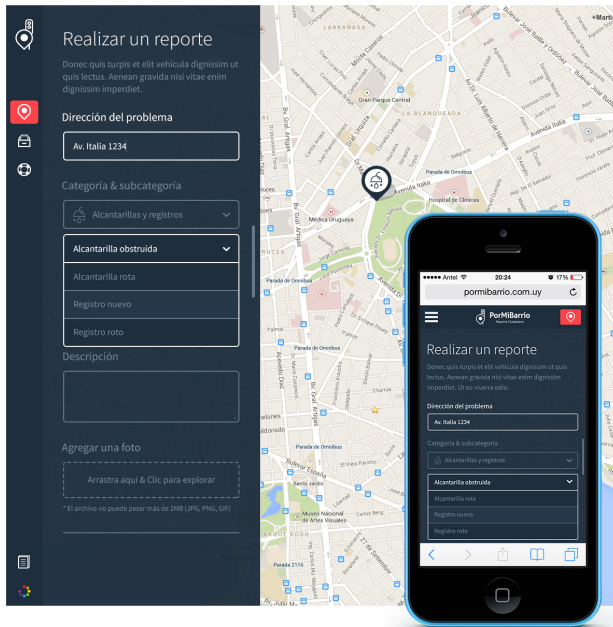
Realizar un reporte

Donec quis turpis et elit vehicula dignissim ut quis lectus. Aenean gravida nisi vitae enim dignissim imperdiet.

Dirección del problema

Av. Italia 1234

Categoría & subcategoría

Alcantarillas y registros

Alcantarilla obstruida

Alcantarilla rota

Registro nuevo

Registro roto

Descripción

Agregar una foto

Arrastra aquí & Clic para explorar

* El archivo no puede pesar más de 2MB (JPG, PNG, GIF)

LARRAÑAGA

Gran Parque Central

LA BLANQUEADA

Avenida Italia

Parada de Omnibus

Hospital de Clínicas

Médica Uruguaya

Parada de Omnibus

Parada de Omnibus

Parada de Omnibus

Barrio Sur

Museo Nacional de Artes Visuales

Parada de Omnibus

Bv. Gral Artigas

Bv. España

Avenida Brasil

Martí

Antel

20:24

17%

pormibarrio.com.uy

PorMiBarrio

Realizar un reporte

Donec quis turpis et elit vehicula dignissim ut quis lectus. Aenean gravida nisi vitae enim dignissim imperdiet. Ut eu viverra odio.

Dirección del problema

Av. Italia 1234

Categoría & subcategoría

Alcantarillas y registros

Alcantarilla obstruida

Alcantarilla rota

Registro nuevo

Registro roto